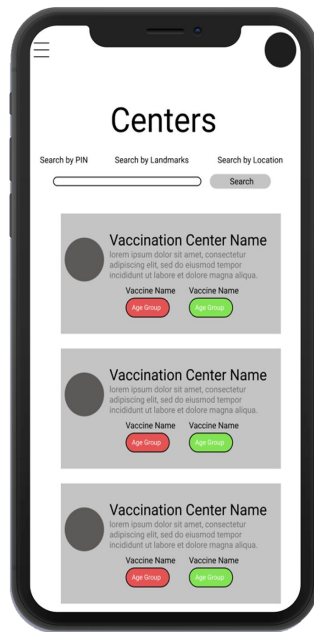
Centers

Search by PIN Search by Landmarks Search by Location

Search

Vaccination Center Name
lorem ipsum dolor sit amet, consectetur adipiscing elit, sed do eiusmod tempor incididunt ut labore et dolore magna aliqua.

Vaccine Name
Age Group

Vaccine Name
Age Group

Vaccination Center Name
lorem ipsum dolor sit amet, consectetur adipiscing elit, sed do eiusmod tempor incididunt ut labore et dolore magna aliqua.

Vaccine Name
Age Group

Vaccine Name
Age Group

Vaccination Center Name
lorem ipsum dolor sit amet, consectetur adipiscing elit, sed do eiusmod tempor incididunt ut labore et dolore magna aliqua.

Vaccine Name
Age Group

Vaccine Name
Age Group